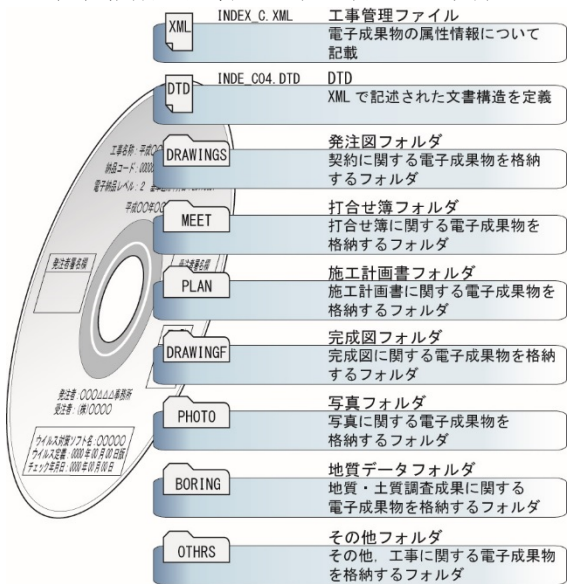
XML
INDEX_C.XML
工事管理ファイル
電子成果物の属性情報について記載

DTD
INDE_C04.DTD
DTD
XML で記述された文書構造を定義

DRAWINGS
発注図フォルダ
契約に関する電子成果物を格納するフォルダ

MEET
打合せ簿フォルダ
打合せ簿に関する電子成果物を格納するフォルダ

PLAN
施工計画書フォルダ
施工計画書に関する電子成果物を格納するフォルダ

DRAWINGF
完成図フォルダ
完成図に関する電子成果物を格納するフォルダ

PHOTO
写真フォルダ
写真に関する電子成果物を格納するフォルダ

BORING
地質データフォルダ
地質・土質調査成果に関する電子成果物を格納するフォルダ

OTHRS
その他フォルダ
その他、工事に関する電子成果物を格納するフォルダ

工事名称：平成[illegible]
納品コード：000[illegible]
電子納品レベル：2 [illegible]
平成00年0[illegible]
発注者署名欄
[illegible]署名欄
発注者：○○○△△△事務所
受注者：(株)○○○○
ウイルス対策ソフト名：○○○○○
ウイルス定義：0000年00月00日版
チェック年月日：0000年00月00日